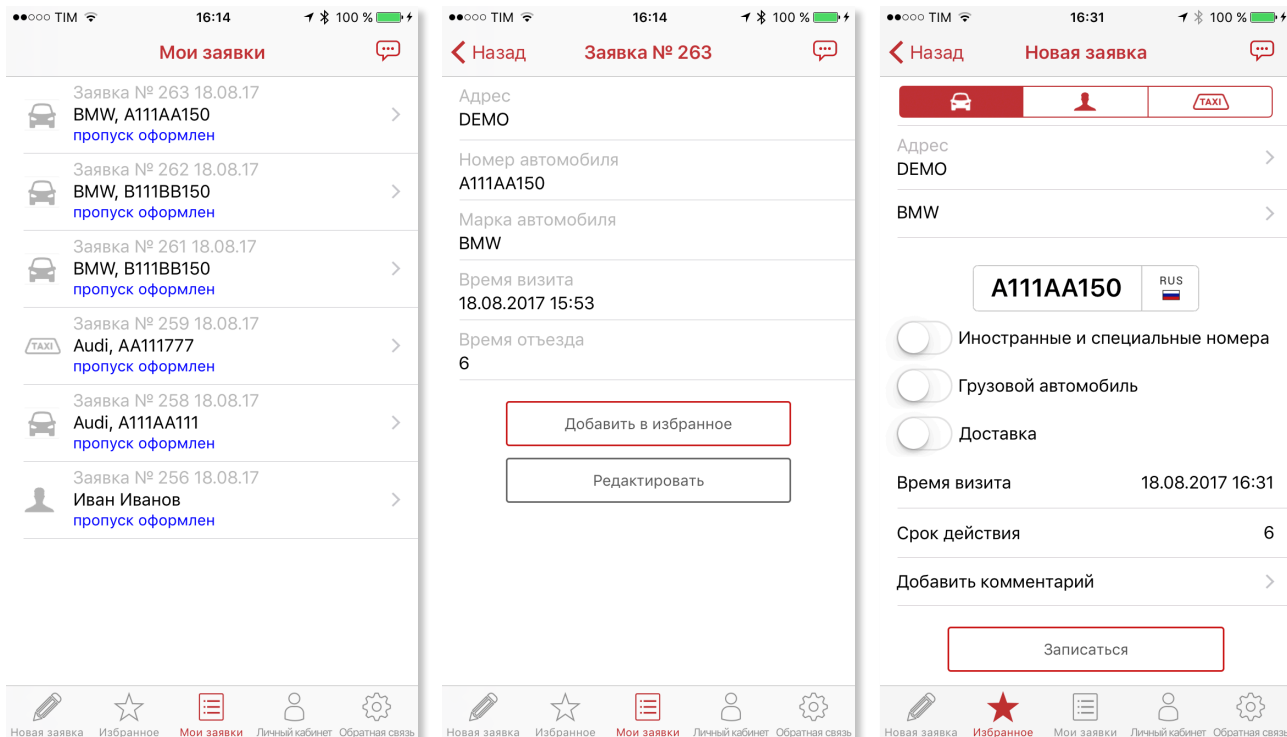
●●○○○ TIM 16:14 100 %

Мои заявки

Заявка № 263 18.08.17
BMW, A111AA150
пропуск оформлен

Заявка № 262 18.08.17
BMW, B111BB150
пропуск оформлен

Заявка № 261 18.08.17
BMW, B111BB150
пропуск оформлен

TAXI
Заявка № 259 18.08.17
Audi, AA111777
пропуск оформлен

Заявка № 258 18.08.17
Audi, A111AA111
пропуск оформлен

Заявка № 256 18.08.17
Иван Иванов
пропуск оформлен

Новая заявка | Избранное | Мои заявки | Личный кабинет | Обратная связь

●●○○○ TIM 16:14 100 %

Назад | Заявка № 263

Адрес
DEMO

Номер автомобиля
A111AA150

Марка автомобиля
BMW

Время визита
18.08.2017 15:53

Время отъезда
6

Добавить в избранное

Редактировать

Новая заявка | Избранное | Мои заявки | Личный кабинет | Обратная связь

●●○○○ TIM 16:31 100 %

Назад | Новая заявка

TAXI

Адрес
DEMO

BMW

A111AA150 RUS

Иностранные и специальные номера

Грузовой автомобиль

Доставка

Время визита 18.08.2017 16:31

Срок действия 6

Добавить комментарий

Записаться

Новая заявка | Избранное | Мои заявки | Личный кабинет | Обратная связь